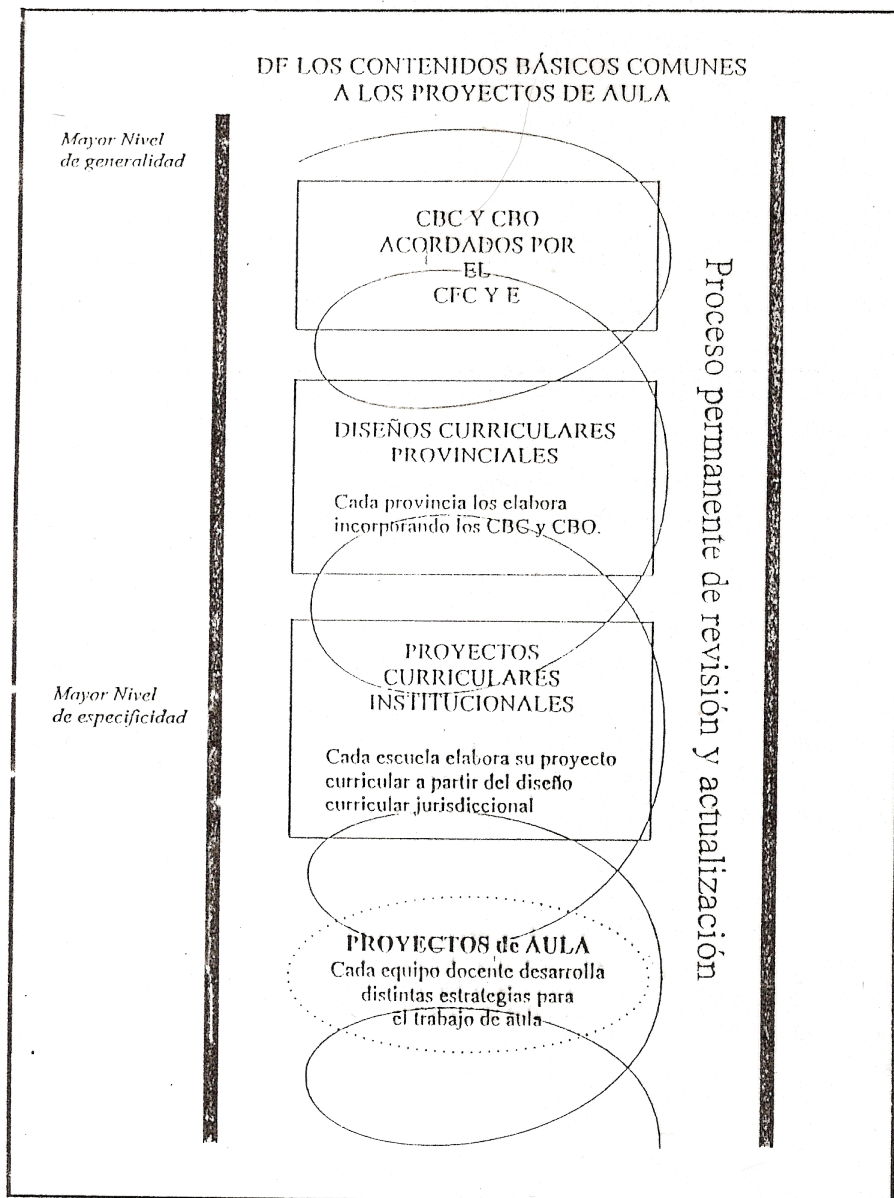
DE LOS CONTENIDOS BÁSICOS COMUNES A LOS PROYECTOS DE AULA

Mayor Nivel de generalidad

CBC Y CBO ACORDADOS POR EL CFC Y E

DISEÑOS CURRICULARES PROVINCIALES

Cada provincia los elabora incorporando los CBC y CBO.

PROYECTOS CURRICULARES INSTITUCIONALES

Mayor Nivel de especificidad

Cada escuela elabora su proyecto curricular a partir del diseño curricular jurisdiccional

PROYECTOS de AULA
Cada equipo docente desarrolla distintas estrategias para el trabajo de aula

Proceso permanente de revisión y actualización